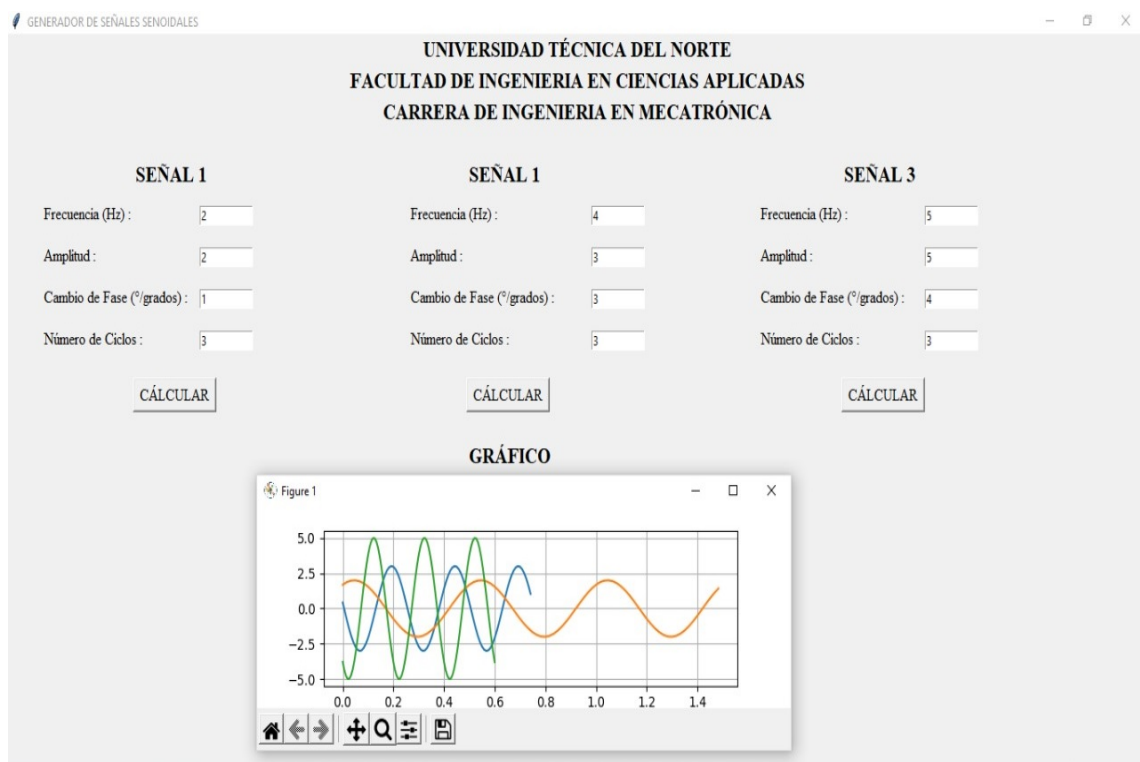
GENERADOR DE SEÑALES SENOIDALES

UNIVERSIDAD TÉCNICA DEL NORTE
FACULTAD DE INGENIERIA EN CIENCIAS APLICADAS
CARRERA DE INGENIERIA EN MECATRÓNICA

SEÑAL 1

Frecuencia (Hz) : 2
Amplitud : 2
Cambio de Fase (°/grados) : 1
Número de Ciclos : 3

CÁLCULAR

SEÑAL 1

Frecuencia (Hz) : 4
Amplitud : 3
Cambio de Fase (°/grados) : 3
Número de Ciclos : 3

CÁLCULAR

SEÑAL 3

Frecuencia (Hz) : 5
Amplitud : 5
Cambio de Fase (°/grados) : 4
Número de Ciclos : 3

CÁLCULAR

GRÁFICO

Figure 1

5.0
2.5
0.0
−2.5
−5.0
0.0 0.2 0.4 0.6 0.8 1.0 1.2 1.4